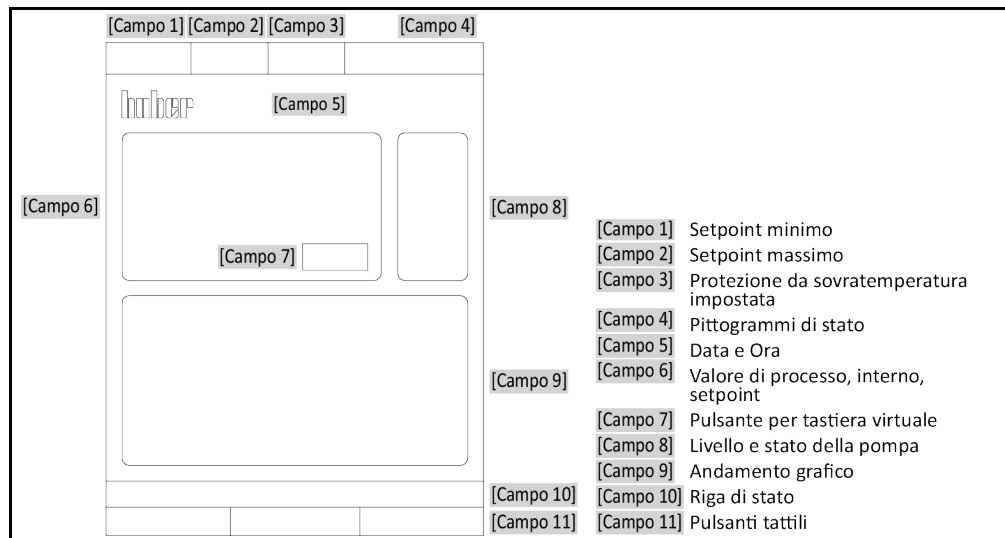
[Campo 1] [Campo 2] [Campo 3] [Campo 4]

huber [Campo 5]

[Campo 6]

[Campo 7]

[Campo 8]

[Campo 9]

[Campo 10]

[Campo 11]

[Campo 1] Setpoint minimo
[Campo 2] Setpoint massimo
[Campo 3] Protezione da sovratemperatura impostata
[Campo 4] Pittogrammi di stato
[Campo 5] Data e Ora
[Campo 6] Valore di processo, interno, setpoint
[Campo 7] Pulsante per tastiera virtuale
[Campo 8] Livello e stato della pompa
[Campo 9] Andamento grafico
[Campo 10] Riga di stato
[Campo 11] Pulsanti tattili